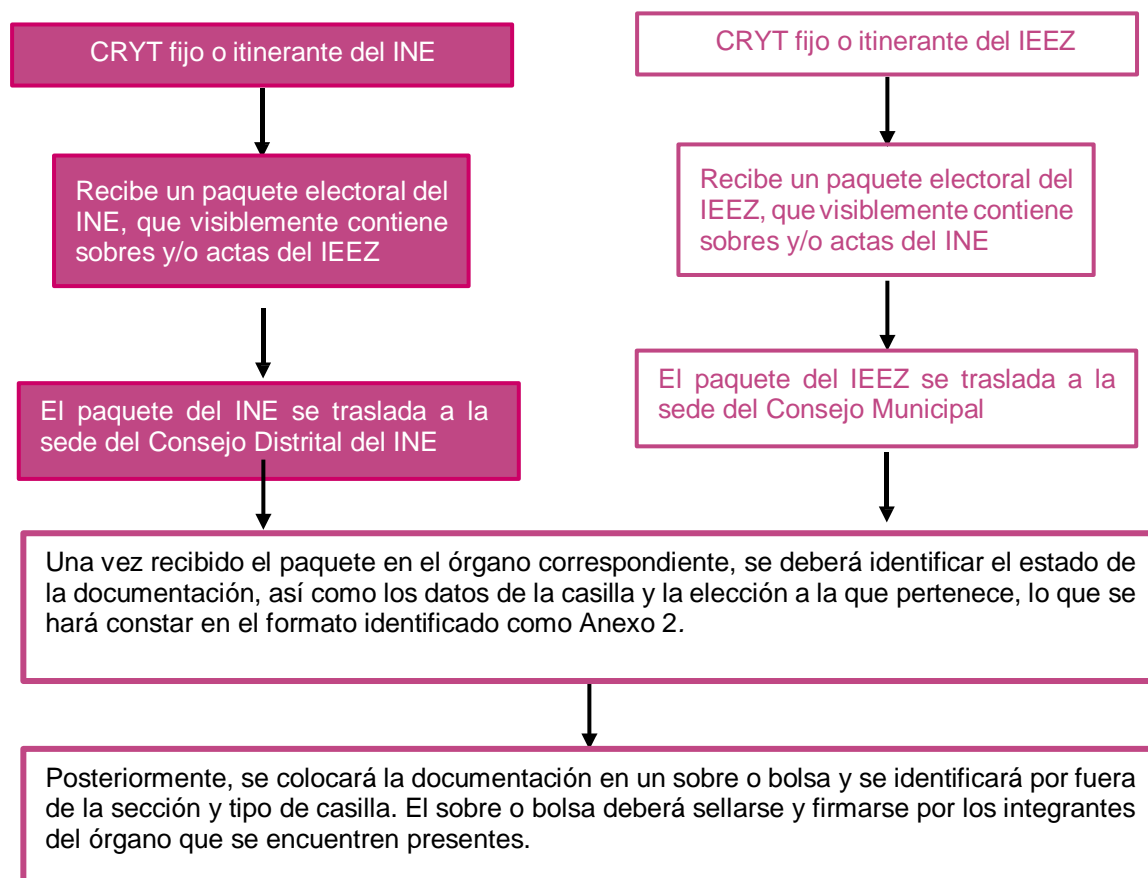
CRYT fijo o itinerante del INE

Recibe un paquete electoral del INE, que visiblemente contiene sobres y/o actas del IEEZ

El paquete del INE se traslada a la sede del Consejo Distrital del INE

CRYT fijo o itinerante del IEEZ

Recibe un paquete electoral del IEEZ, que visiblemente contiene sobres y/o actas del INE

El paquete del IEEZ se traslada a la sede del Consejo Municipal

Una vez recibido el paquete en el órgano correspondiente, se deberá identificar el estado de la documentación, así como los datos de la casilla y la elección a la que pertenece, lo que se hará constar en el formato identificado como Anexo 2.

Posteriormente, se colocará la documentación en un sobre o bolsa y se identificará por fuera de la sección y tipo de casilla. El sobre o bolsa deberá sellarse y firmarse por los integrantes del órgano que se encuentren presentes.